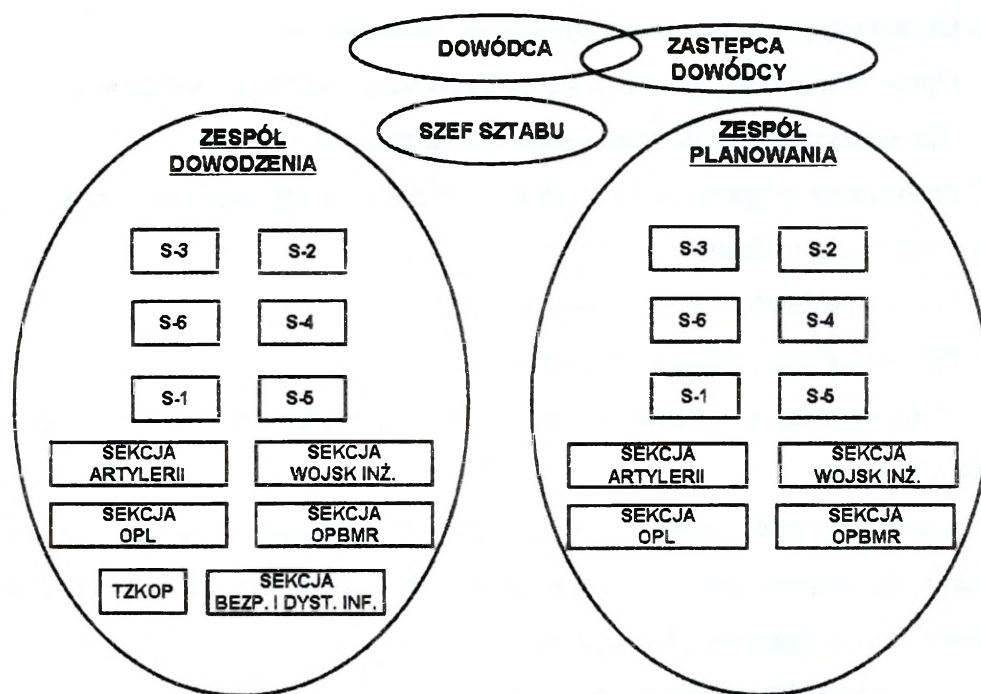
DOWÓDCA

ZASTEPCA DOWÓDCY

SZEF SZTABU

ZESPÓŁ DOWODZENIA

S-3

S-2

S-6

S-4

S-1

S-5

SEKCJA ARTYLERII

SEKCJA WOJSK INŻ.

SEKCJA OPL

SEKCJA OPBMR

TZKOP

SEKCJA BEZP. I DYST. INF.

ZESPÓŁ PLANOWANIA

S-3

S-2

S-6

S-4

S-1

S-5

SEKCJA ARTYLERII

SEKCJA WOJSK INŻ.

SEKCJA OPL

SEKCJA OPBMR